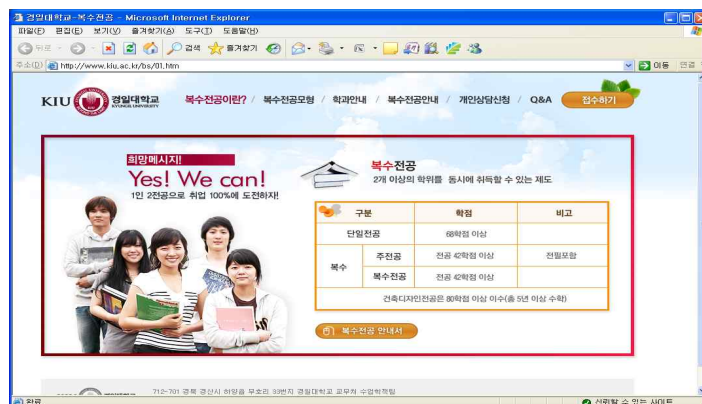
경일대학교-복수전공 - Microsoft Internet Explorer

파일(F) 편집(E) 보기(V) 즐겨찾기(A) 도구(T) 도움말(H)

뒤로 검색 즐겨찾기

주소(D) http://www.kiu.ac.kr/bs/01.htm 이동 연결

KIU 경일대학교 KYUNGIL UNIVERSITY 복수전공이란? / 복수전공모형 / 학과안내 / 복수전공안내 / 개인상담신청 / Q&A 접수하기

희망메시지!

Yes! We can!

1인 2전공으로 취업 100%에 도전하자!

복수전공

2개 이상의 학위를 동시에 취득할 수 있는 제도

| 구분 | | 학점 | 비고 |
|---|---|---|---|
| 단일전공 | | 68학점 이상 | |
| 복수 | 주전공 | 전공 42학점 이상 | 전필포함 |
| | 복수전공 | 전공 42학점 이상 | |
| 건축디자인전공은 80학점 이상 이수(총 5년 이상 수학) | | | |

복수전공 안내서

712-701 경북 경산시 하양읍 부호리 33번지 경일대학교 교무처 수업학적팀

완료 신뢰할 수 있는 사이트